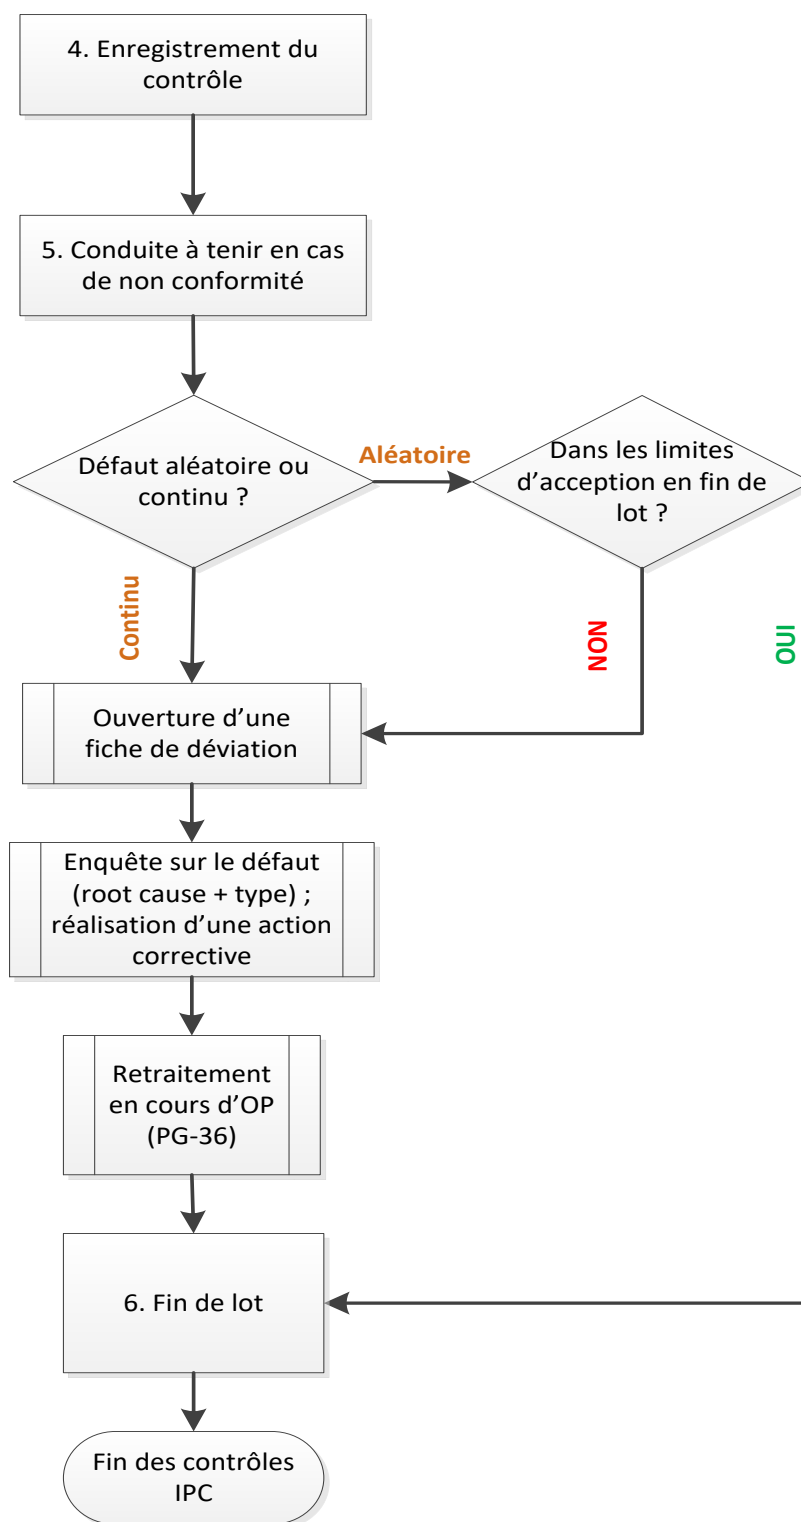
4. Enregistrement du contrôle

5. Conduite à tenir en cas de non conformité

Défaut aléatoire ou continu ?

Aléatoire

Dans les limites d'acception en fin de lot ?

Continu

NON

OUI

Ouverture d'une fiche de déviation

Enquête sur le défaut (root cause + type) ; réalisation d'une action corrective

Retraitement en cours d'OP (PG-36)

6. Fin de lot

Fin des contrôles IPC